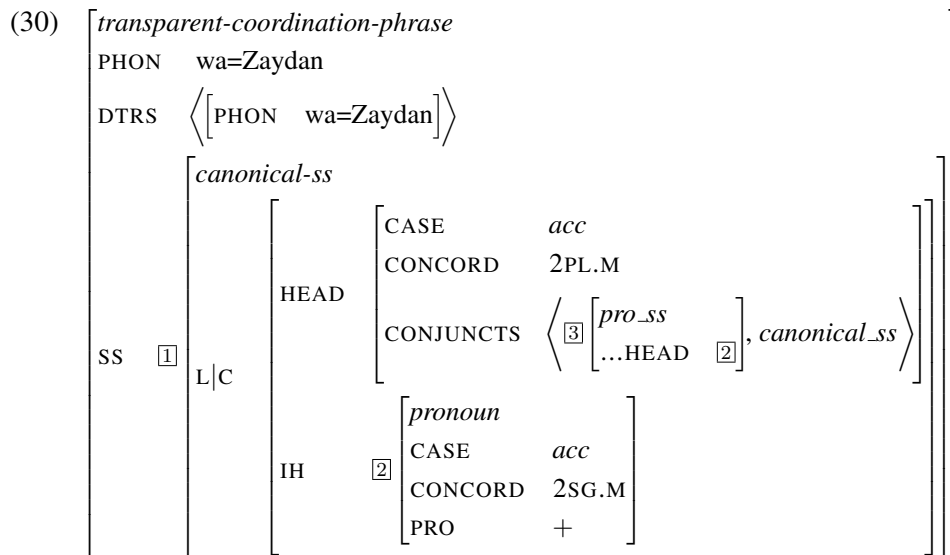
(30)

$\left[\begin{array}{ll}
\textit{transparent-coordination-phrase} & \\
\text{PHON} & \text{wa=Zaydan} \\
\text{DTRS} & \left\langle \left[\text{PHON} \quad \text{wa=Zaydan}\right] \right\rangle \\
\text{SS} \; \boxed{1} & \left[\begin{array}{ll}
\textit{canonical-ss} & \\
\text{L}|\text{C} & \left[\begin{array}{ll}
\text{HEAD} & \left[\begin{array}{ll}
\text{CASE} & \textit{acc} \\
\text{CONCORD} & \text{2PL.M} \\
\text{CONJUNCTS} & \left\langle \boxed{3} \left[\begin{array}{l} \textit{pro\_ss} \\ \text{...HEAD} \quad \boxed{2} \end{array}\right], \textit{canonical\_ss} \right\rangle
\end{array}\right] \\
\text{IH} & \boxed{2} \left[\begin{array}{ll}
\textit{pronoun} & \\
\text{CASE} & \textit{acc} \\
\text{CONCORD} & \text{2SG.M} \\
\text{PRO} & +
\end{array}\right]
\end{array}\right]
\end{array}\right]
\end{array}\right]$